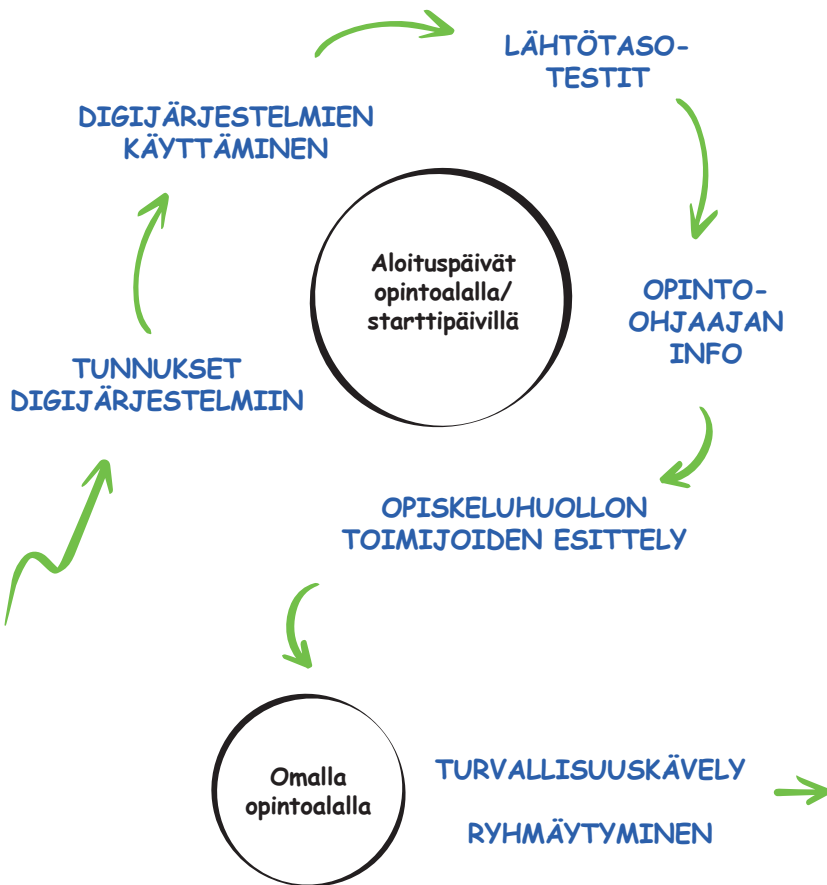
Aloituspäivät opintoalalla/ starttipäivillä

LÄHTÖTASO-TESTIT

OPINTO-OHJAAJAN INFO

OPISKELUHUOLLON TOIMIJOIDEN ESITTELY

Omalla opintoalalla

TURVALLISUUSKÄVELY

RYHMÄYTYMINEN

TUNNUKSET DIGIJÄRJESTELMIIN

DIGIJÄRJESTELMIEN KÄYTTÄMINEN